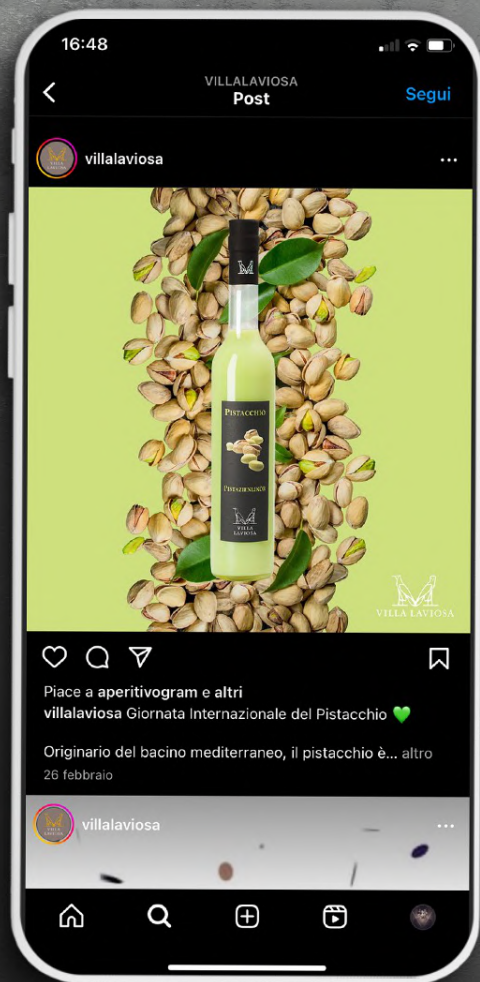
16:48

VILLALAVIOSA
Post
Segui

villalaviosa

Pistacchio
PISTAZIENLIKÖR
VILLA LAVIOSA

VILLA LAVIOSA

Piace a aperitivogram e altri
villalaviosa Giornata Internazionale del Pistacchio 💚

Originario del bacino mediterraneo, il pistacchio è... altro
26 febbraio

villalaviosa